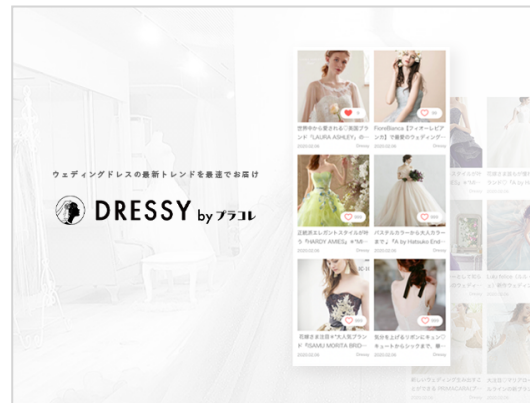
ウェディングドレスの最新トレンドを最速でお届け

DRESSY by プラコレ

世界中から愛される♡英国ブランド『LAURA ASHLEY』

FioreBianca【フィオーレビアンカ】で最愛のウェディング…

2020.02.06

Dressy

上品系エレガントスタイルが叶う『HARDY AMIES』×『M…

パステルカラーから大人カラーまで♪『A by Hatsuko Endo』…

2020.02.06

Dressy

花嫁さま注目★"大人気ブランド"『SAKU MORITA BRID…

気分をあげるリボンにキュン♡キュートからシックまで。最…

2020.02.06

Dressy